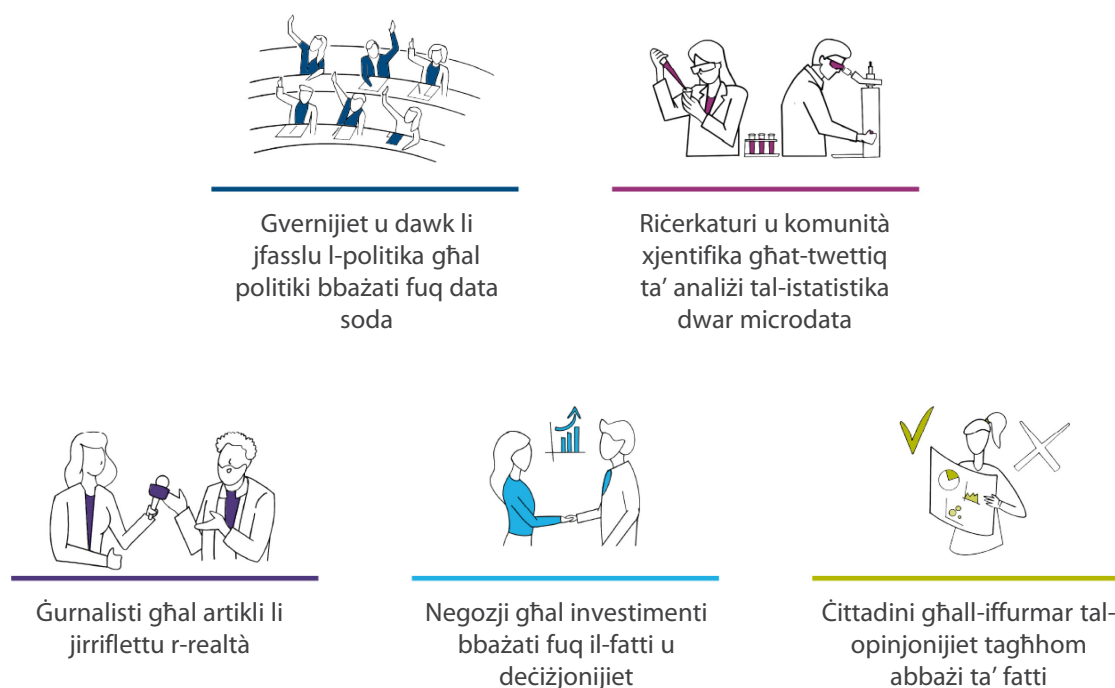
Gvernijiet u dawk li jfasslu l-politika għal politiki bbażati fuq data soda

Riċerkaturi u komunità xjentifika għat-twettiq ta' analiżi tal-istatistika dwar microdata

Ġurnalisti għal artikli li jirriflettu r-realtà

Negozji għal investimenti bbażati fuq il-fatti u deċiżjonijiet

Ċittadini għall-iffurmar tal-opinjonijiet tagħhom abbażi ta' fatti